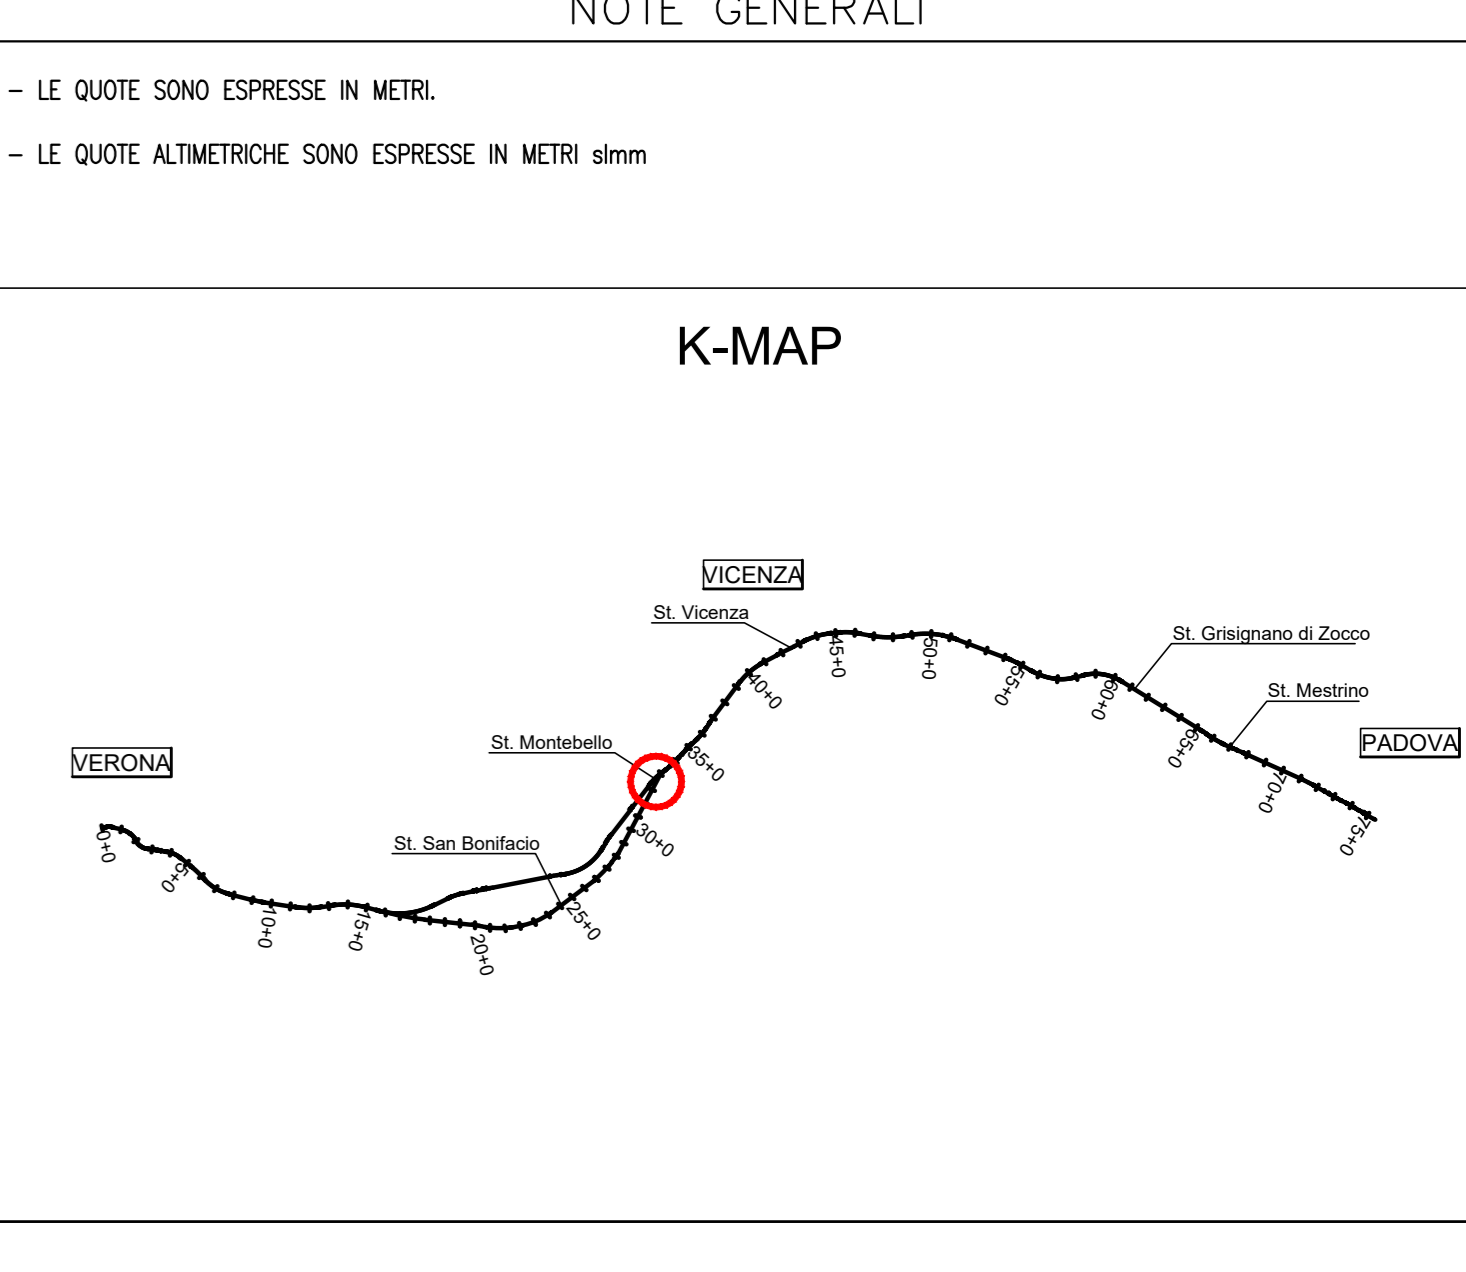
NOTE GENERALI

– LE QUOTE SONO ESPRESSE IN METRI.

– LE QUOTE ALTIMETRICHE SONO ESPRESSE IN METRI slmm

K-MAP

VICENZA

St. Vicenza

St. Grisignano di Zocco

St. Mestrino

PADOVA

St. Montebello

VERONA

St. San Bonifacio

0+0
5+0
10+0
15+0
20+0
25+0
30+0
35+0
40+0
45+0
50+0
55+0
60+0
65+0
70+0
75+0